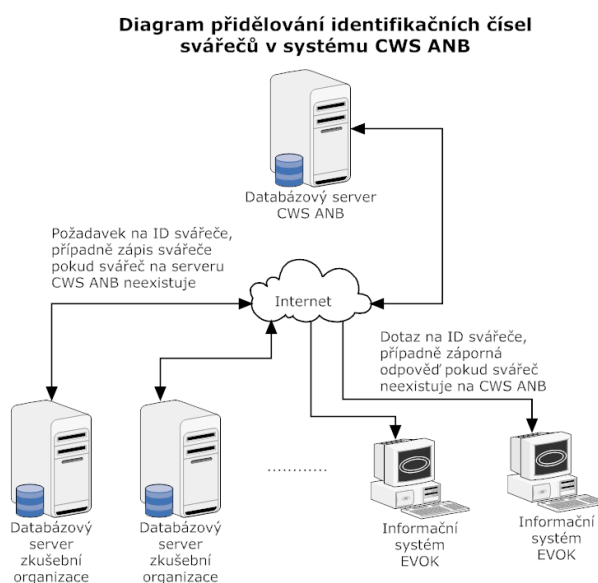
Diagram přidělování identifikačních čísel svářečů v systému CWS ANB

Databázový server CWS ANB

Požadavek na ID svářeče, případně zápis svářeče pokud svářeč na serveru CWS ANB neexistuje

Internet

Dotaz na ID svářeče, případně záporná odpověď pokud svářeč neexistuje na CWS ANB

............

Databázový server zkušební organizace

Databázový server zkušební organizace

Informační systém EVOK

Informační systém EVOK